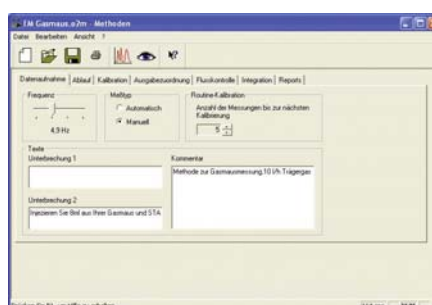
EM Gasmaus.e7m - Methoden

Datei Bearbeiten Ansicht ?

Datenaufnahme | Ablauf | Kalibration | Ausgabezuordnung | Flusskontrolle | Integration | Reports

Frequenz

4,9 Hz

Meßtyp

Automatisch

Manuell

Routine-Kalibration

Anzahl der Messungen bis zur nächsten Kalibrierung

5

Texte

Unterbrechung 1

Unterbrechung 2

Injizieren Sie 6ml aus Ihrer Gasmaus und STA

Kommentar

Methode zur Gasmausmessung 10 l/h Trägergas

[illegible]